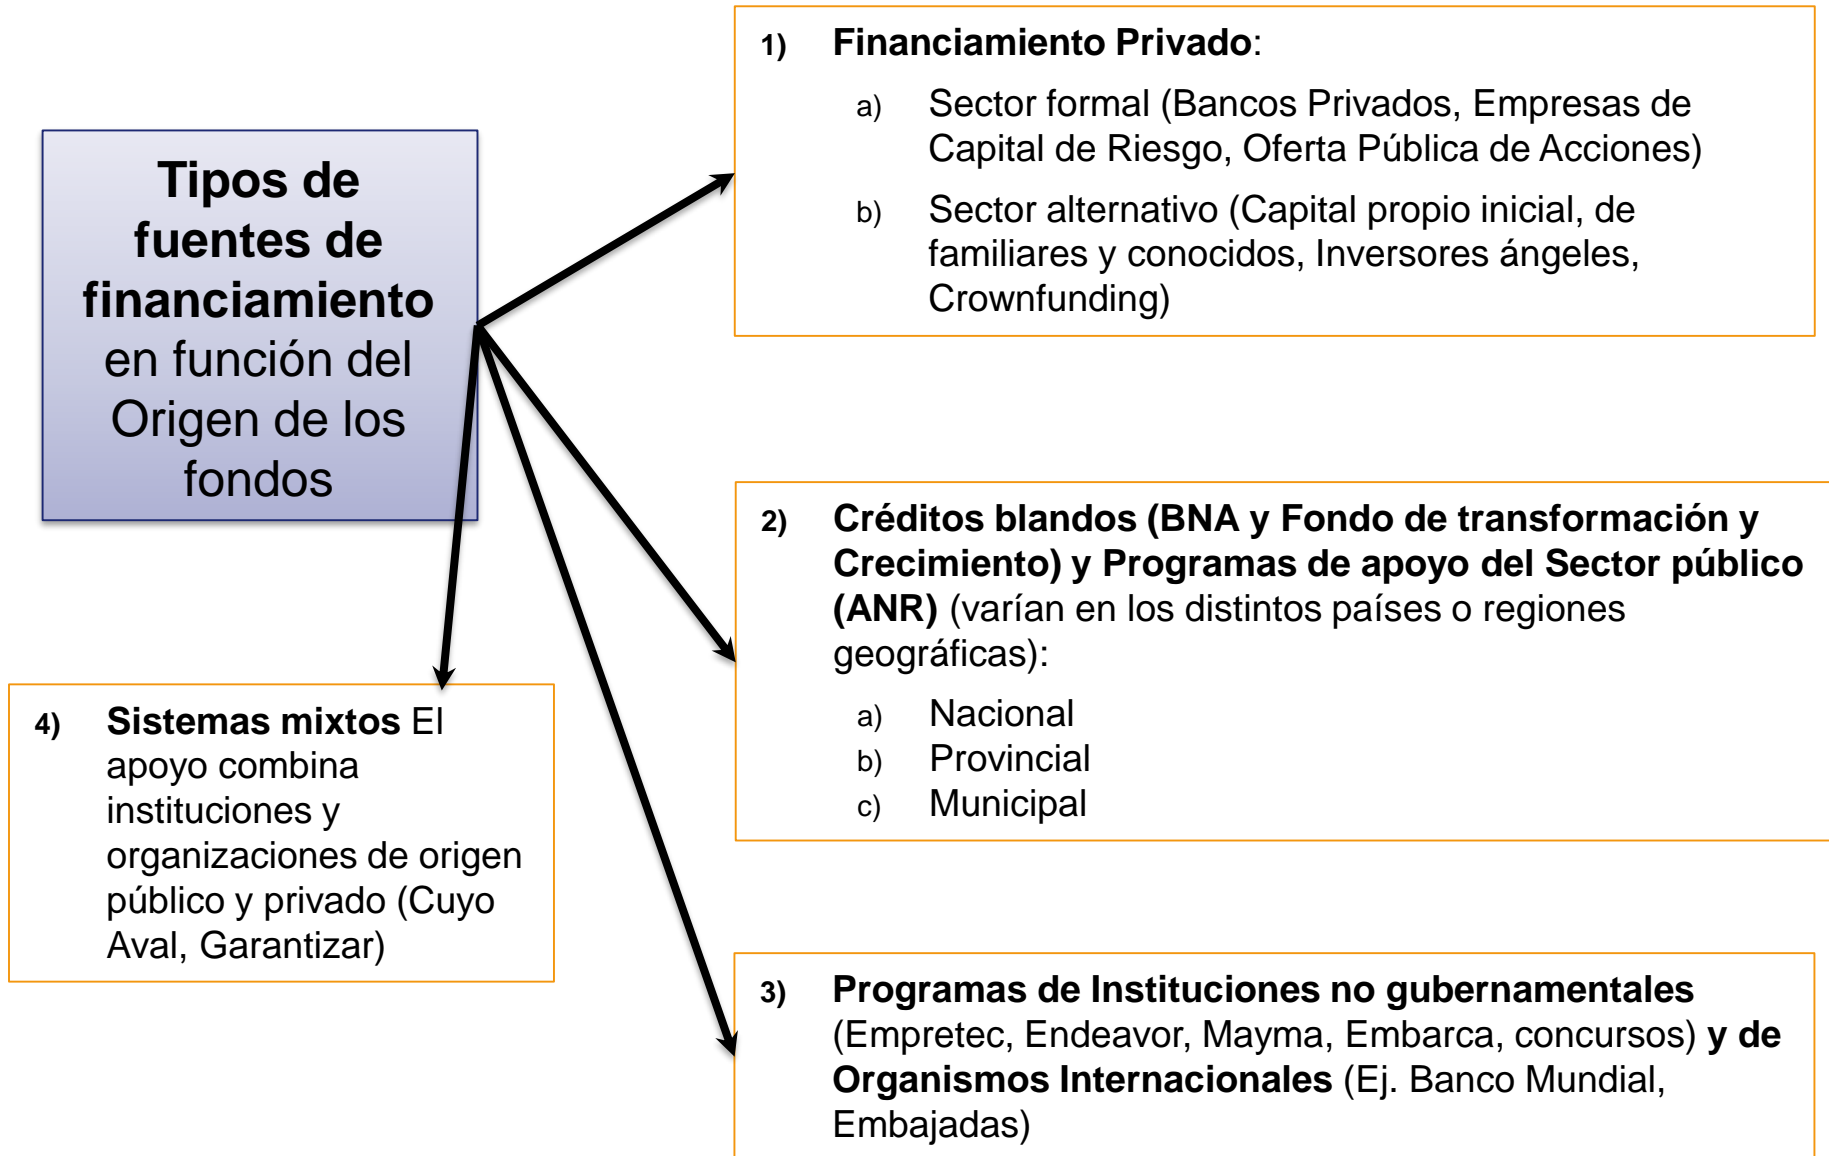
Tipos de fuentes de financiamiento en función del Origen de los fondos

1) Financiamiento Privado:

a) Sector formal (Bancos Privados, Empresas de Capital de Riesgo, Oferta Pública de Acciones)

b) Sector alternativo (Capital propio inicial, de familiares y conocidos, Inversores ángeles, Crownfunding)

2) Créditos blandos (BNA y Fondo de transformación y Crecimiento) y Programas de apoyo del Sector público (ANR) (varían en los distintos países o regiones geográficas):

a) Nacional
b) Provincial
c) Municipal

3) Programas de Instituciones no gubernamentales (Empretec, Endeavor, Mayma, Embarca, concursos) y de Organismos Internacionales (Ej. Banco Mundial, Embajadas)

4) Sistemas mixtos El apoyo combina instituciones y organizaciones de origen público y privado (Cuyo Aval, Garantizar)